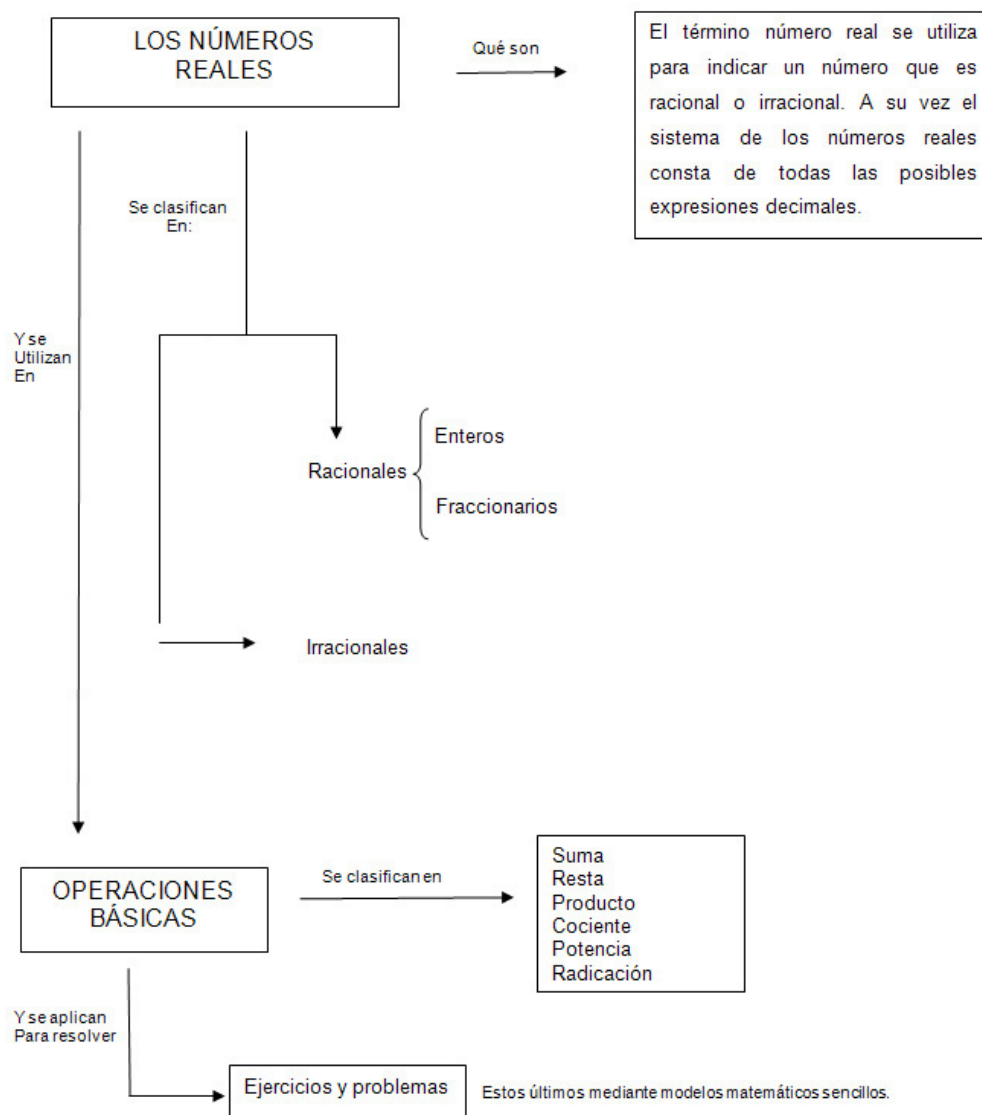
LOS NÚMEROS REALES

Qué son

El término número real se utiliza para indicar un número que es racional o irracional. A su vez el sistema de los números reales consta de todas las posibles expresiones decimales.

Se clasifican En:

Y se Utilizan En

Racionales

Enteros

Fraccionarios

Irracionales

OPERACIONES BÁSICAS

Se clasifican en

Suma
Resta
Producto
Cociente
Potencia
Radicación

Y se aplican Para resolver

Ejercicios y problemas

Estos últimos mediante modelos matemáticos sencillos.